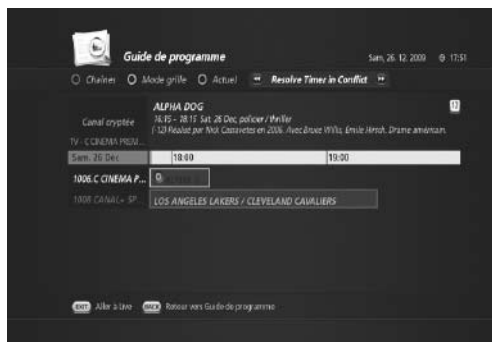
Guide de programme

Sam, 26. 12. 2009 17:51

Chaînes Mode grille Actuel Resolve Timer in Conflict

ALPHA DOG

16:15 – 18:15 Sat. 26 Dec, policier / thriller

(-12) Réalisé par Nick Cassavetes en 2006. Avec Bruce Willis, Emile Hirsch. Drame américain.

12

Canal crypté

TV - C CINEMA PREM...

Sam. 26 Dec

18:00

19:00

1006.C CINEMA P...

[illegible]

1008 CANAL+ SP...

LOS ANGELES LAKERS / CLEVELAND CAVALIERS

EXIT Aller à Live BACK Retour vers Guide de programme